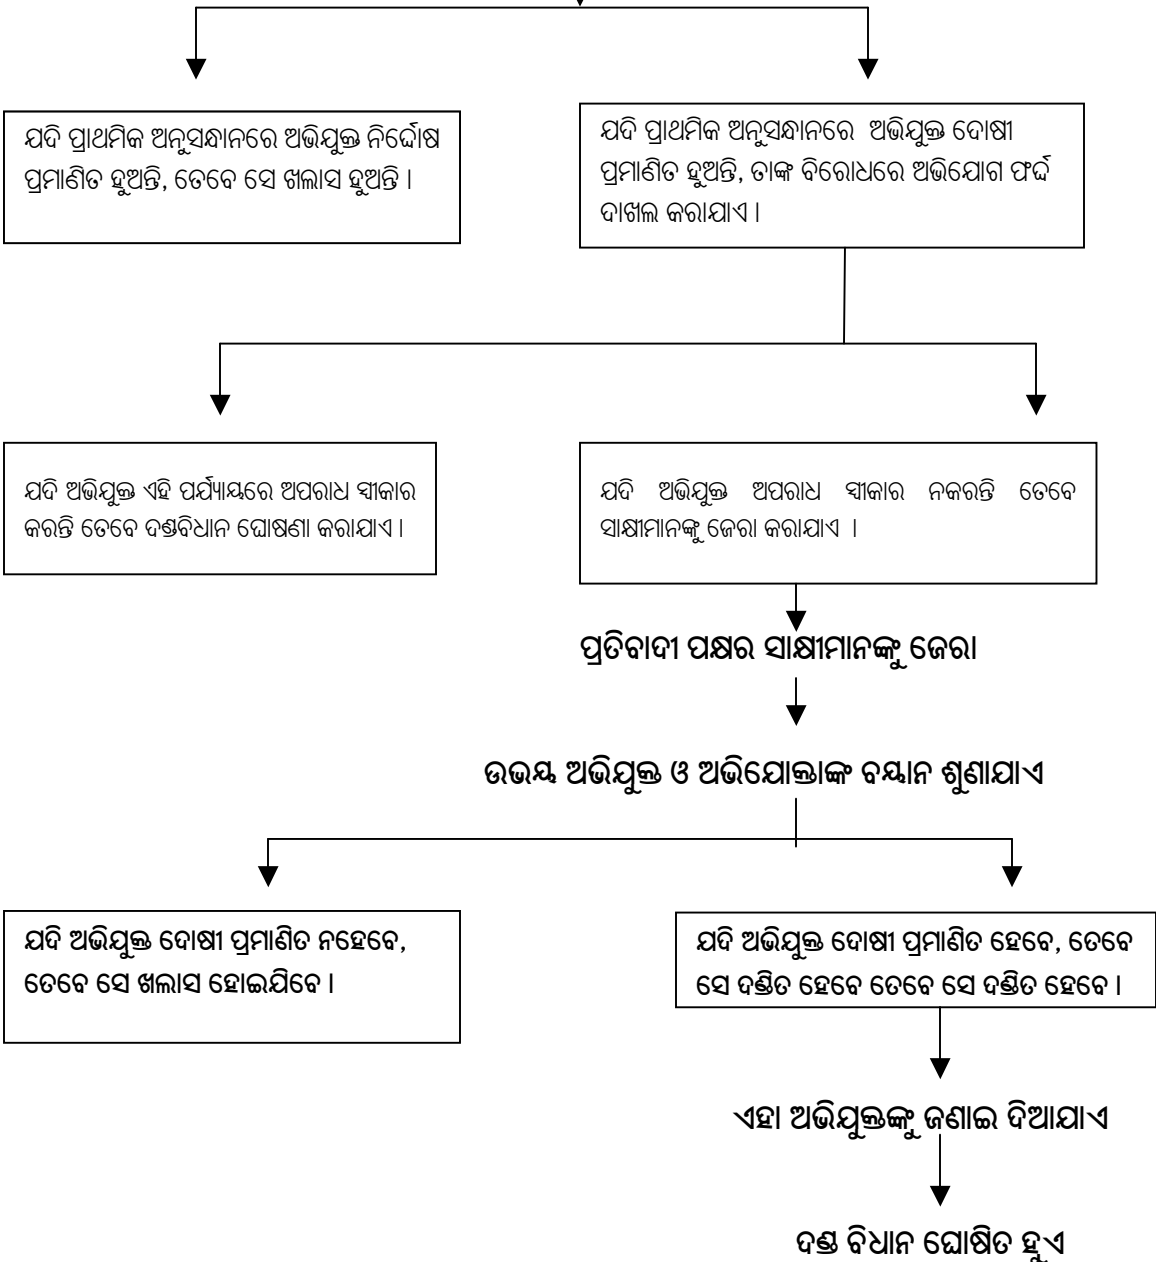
ଯଦି ପ୍ରାଥମିକ ଅନୁସନ୍ଧାନରେ ଅଭିଯୁକ୍ତ ନିର୍ଦ୍ଦୋଷ ପ୍ରମାଣିତ ହୁଅନ୍ତି, ତେବେ ସେ ଖଲାସ ହୁଅନ୍ତି ।

ଯଦି ପ୍ରାଥମିକ ଅନୁସନ୍ଧାନରେ ଅଭିଯୁକ୍ତ ଦୋଷୀ ପ୍ରମାଣିତ ହୁଅନ୍ତି, ତାଙ୍କ ବିରୋଧରେ ଅଭିଯୋଗ ଫର୍ଦ୍ଦ ଦାଖଲ କରାଯାଏ ।

ଯଦି ଅଭିଯୁକ୍ତ ଏହି ପର୍ଯ୍ୟାୟରେ ଅପରାଧ ସ୍ୱୀକାର କରନ୍ତି ତେବେ ଦଣ୍ଡବିଧାନ ଘୋଷଣା କରାଯାଏ ।

ଯଦି ଅଭିଯୁକ୍ତ ଅପରାଧ ସ୍ୱୀକାର ନକରନ୍ତି ତେବେ ସାକ୍ଷୀମାନଙ୍କୁ ଜେରା କରାଯାଏ ।

ପ୍ରତିବାଦୀ ପକ୍ଷର ସାକ୍ଷୀମାନଙ୍କୁ ଜେରା

ଉଭୟ ଅଭିଯୁକ୍ତ ଓ ଅଭିଯୋକ୍ତାଙ୍କ ବୟାନ ଶୁଣାଯାଏ

ଯଦି ଅଭିଯୁକ୍ତ ଦୋଷୀ ପ୍ରମାଣିତ ନହେବେ, ତେବେ ସେ ଖଲାସ ହୋଇଯିବେ ।

ଯଦି ଅଭିଯୁକ୍ତ ଦୋଷୀ ପ୍ରମାଣିତ ହେବେ, ତେବେ ସେ ଦଣ୍ଡିତ ହେବେ ତେବେ ସେ ଦଣ୍ଡିତ ହେବେ ।

ଏହା ଅଭିଯୁକ୍ତଙ୍କୁ ଜଣାଇ ଦିଆଯାଏ

ଦଣ୍ଡ ବିଧାନ ଘୋଷିତ ହୁଏ